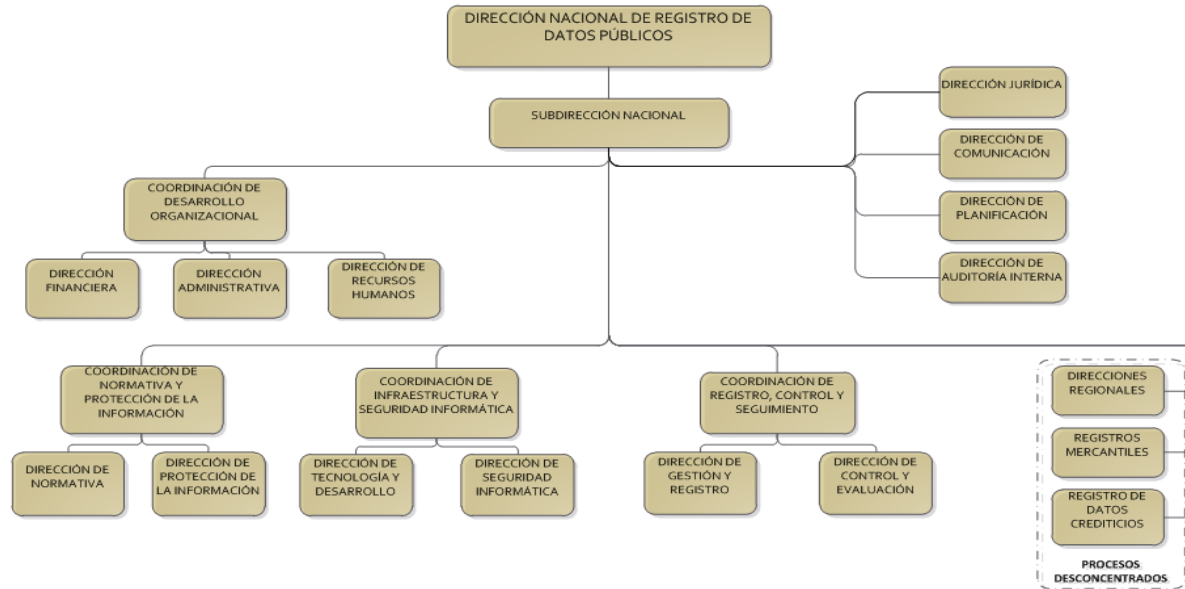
DIRECCIÓN NACIONAL DE REGISTRO DE DATOS PÚBLICOS

SUBDIRECCIÓN NACIONAL

DIRECCIÓN JURÍDICA

DIRECCIÓN DE COMUNICACIÓN

DIRECCIÓN DE PLANIFICACIÓN

DIRECCIÓN DE AUDITORÍA INTERNA

COORDINACIÓN DE DESARROLLO ORGANIZACIONAL

DIRECCIÓN FINANCIERA

DIRECCIÓN ADMINISTRATIVA

DIRECCIÓN DE RECURSOS HUMANOS

COORDINACIÓN DE NORMATIVA Y PROTECCIÓN DE LA INFORMACIÓN

DIRECCIÓN DE NORMATIVA

DIRECCIÓN DE PROTECCIÓN DE LA INFORMACIÓN

COORDINACIÓN DE INFRAESTRUCTURA Y SEGURIDAD INFORMÁTICA

DIRECCIÓN DE TECNOLOGÍA Y DESARROLLO

DIRECCIÓN DE SEGURIDAD INFORMÁTICA

COORDINACIÓN DE REGISTRO, CONTROL Y SEGUIMIENTO

DIRECCIÓN DE GESTIÓN Y REGISTRO

DIRECCIÓN DE CONTROL Y EVALUACIÓN

DIRECCIONES REGIONALES

REGISTROS MERCANTILES

REGISTRO DE DATOS CREDITICIOS

PROCESOS DESCONCENTRADOS